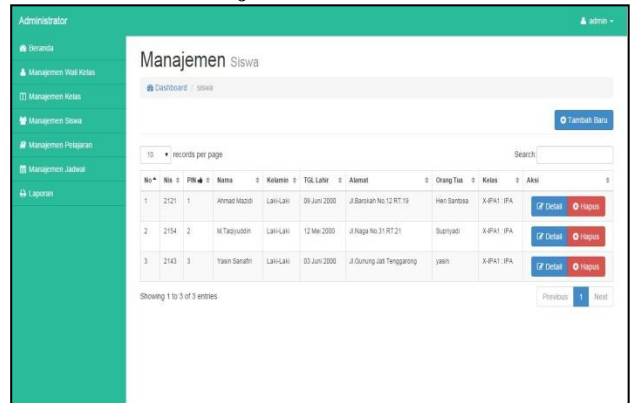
Administrator

admin

Beranda

Manajemen Wali Kelas

Manajemen Kelas

Manajemen Siswa

Manajemen Pelajaran

Manajemen Jadwal

Laporan

Manajemen Siswa

Dashboard / siswa

Tambah Baru

10 records per page

Search:

| No | Nis | PIN | Nama | Kelamin | TGL Lahir | Alamat | Orang Tua | Kelas | Aksi |
|---|---|---|---|---|---|---|---|---|---|
| 1 | 2121 | 1 | Ahmad Mazidi | Laki-Laki | 09 Juni 2000 | Jl.Barokah No.12 RT.19 | Heri Santosa | X-IPA1 : IPA | Detail Hapus |
| 2 | 2154 | 2 | M.Taqiyuddin | Laki-Laki | 12 Mei 2000 | Jl.Naga No.31 RT.21 | Supriyadi | X-IPA1 : IPA | Detail Hapus |
| 3 | 2143 | 3 | Yasin Sanafiri | Laki-Laki | 03 Juni 2000 | Jl.Gunung Jati Tenggarong | yasin | X-IPA1 : IPA | Detail Hapus |

Showing 1 to 3 of 3 entries

Previous 1 Next